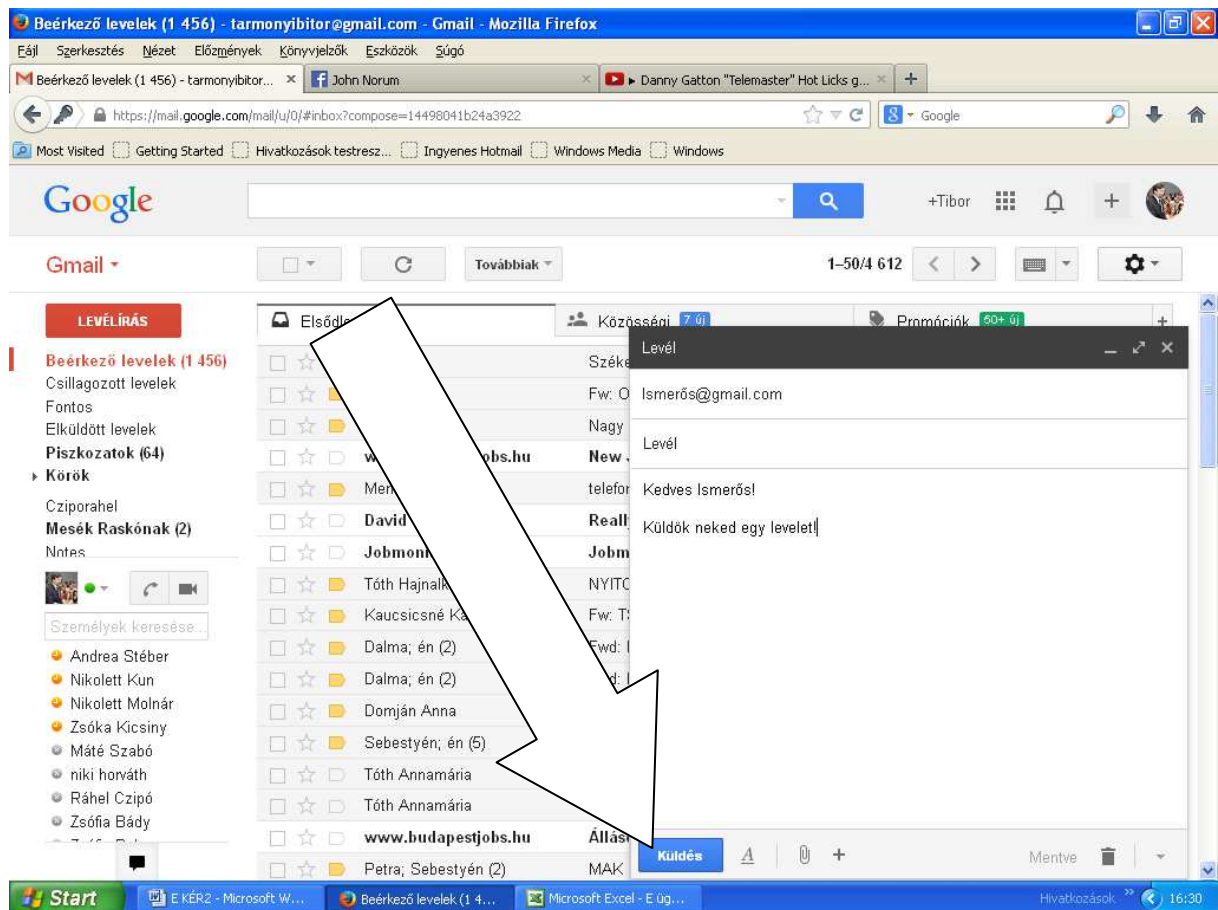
Beérkező levelek (1 456) - tarmonyibitor@gmail.com - Gmail - Mozilla Firefox

Fájl Szerkesztés Nézet Előzmények Könyvjelzők Eszközök Súgó

Beérkező levelek (1 456) - tarmonyibitor... × John Norum × ▸ Danny Gatton "Telemaster" Hot Licks g... × +

https://mail.google.com/mail/u/0/#inbox?compose=14498041b24a3922

Google

Most Visited Getting Started Hivatkozások testresz... Ingyenes Hotmail Windows Media Windows

Google

+Tibor

Gmail

Továbbiak

1–50/4 612

LEVÉLÍRÁS

Elsődl

Közösségi 7 új

Promóciók 50+ új

Beérkező levelek (1 456)
Csillagozott levelek
Fontos
Elküldött levelek
Piszkozatok (64)
Körök
Cziporahel
Mesék Raskónak (2)
Notes

Személyek keresése...

Andrea Stéber
Nikolett Kun
Nikolett Molnár
Zsóka Kicsiny
Máté Szabó
niki horváth
Ráhel Czipó
Zsófia Bády

| | |
|---|---|
| | Széke |
| | Fw: O |
| | Nagy |
| w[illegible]obs.hu | New |
| Mer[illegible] | telefor |
| David | Reall |
| Jobmon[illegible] | Jobm |
| Tóth Hajnalk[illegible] | NYITO |
| Kaucsicsné K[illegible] | Fw: T |
| Dalma; én (2) | Fwd: |
| Dalma; én (2) | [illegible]d: |
| Domján Anna | |
| Sebestyén; én (5) | |
| Tóth Annamária | |
| Tóth Annamária | |
| www.budapestjobs.hu | Állás |
| Petra; Sebestyén (2) | MAK |

Levél

Ismerős@gmail.com

Levél

Kedves Ismerős!

Küldök neked egy levelet!

Küldés

Mentve

Start | E KÉR2 - Microsoft W... | Beérkező levelek (1 4... | Microsoft Excel - E üg... | Hivatkozások | 16:30